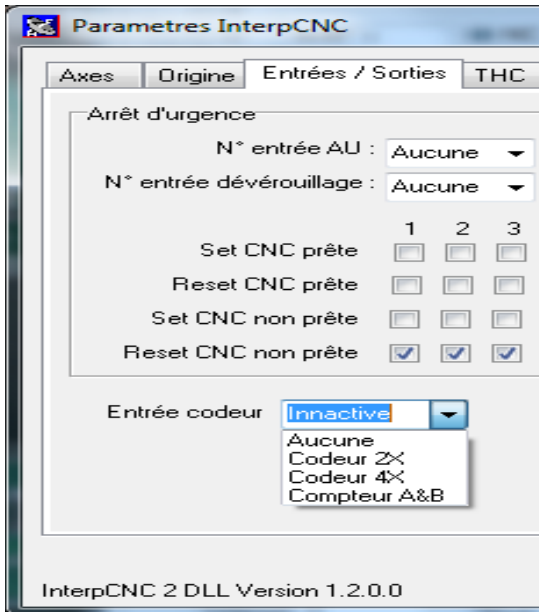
Parametres InterpCNC

Axes | Origine | Entrées / Sorties | THC

Arrêt d'urgence

N° entrée AU : Aucune

N° entrée dévérouillage : Aucune

1 2 3

Set CNC prête

Reset CNC prête

Set CNC non prête

Reset CNC non prête

Entrée codeur Innactive

Aucune
Codeur 2X
Codeur 4X
Compteur A&B

InterpCNC 2 DLL Version 1.2.0.0